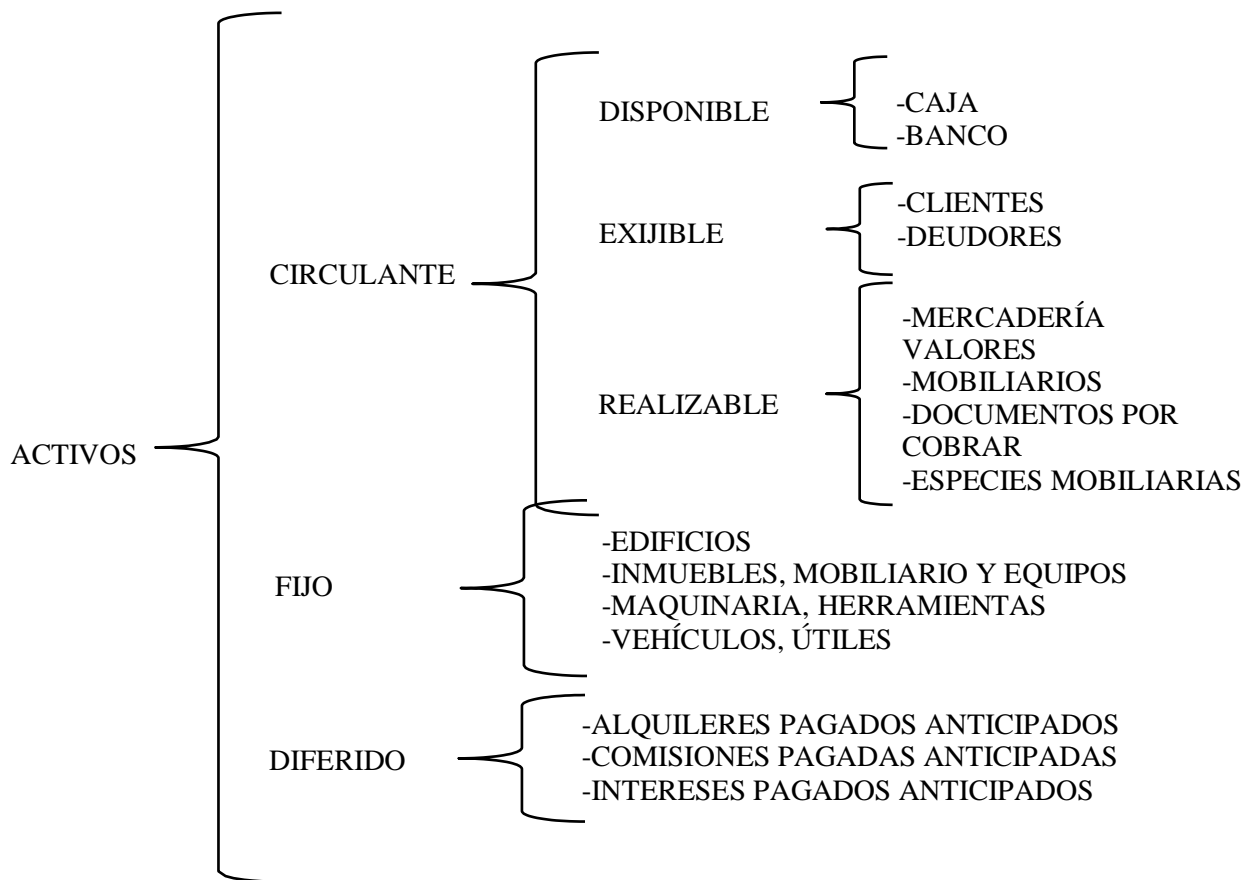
ACTIVOS

CIRCULANTE

DISPONIBLE
-CAJA
-BANCO

EXIJIBLE
-CLIENTES
-DEUDORES

REALIZABLE
-MERCADERÍA
VALORES
-MOBILIARIOS
-DOCUMENTOS POR COBRAR
-ESPECIES MOBILIARIAS

FIJO
-EDIFICIOS
-INMUEBLES, MOBILIARIO Y EQUIPOS
-MAQUINARIA, HERRAMIENTAS
-VEHÍCULOS, ÚTILES

DIFERIDO
-ALQUILERES PAGADOS ANTICIPADOS
-COMISIONES PAGADAS ANTICIPADAS
-INTERESES PAGADOS ANTICIPADOS